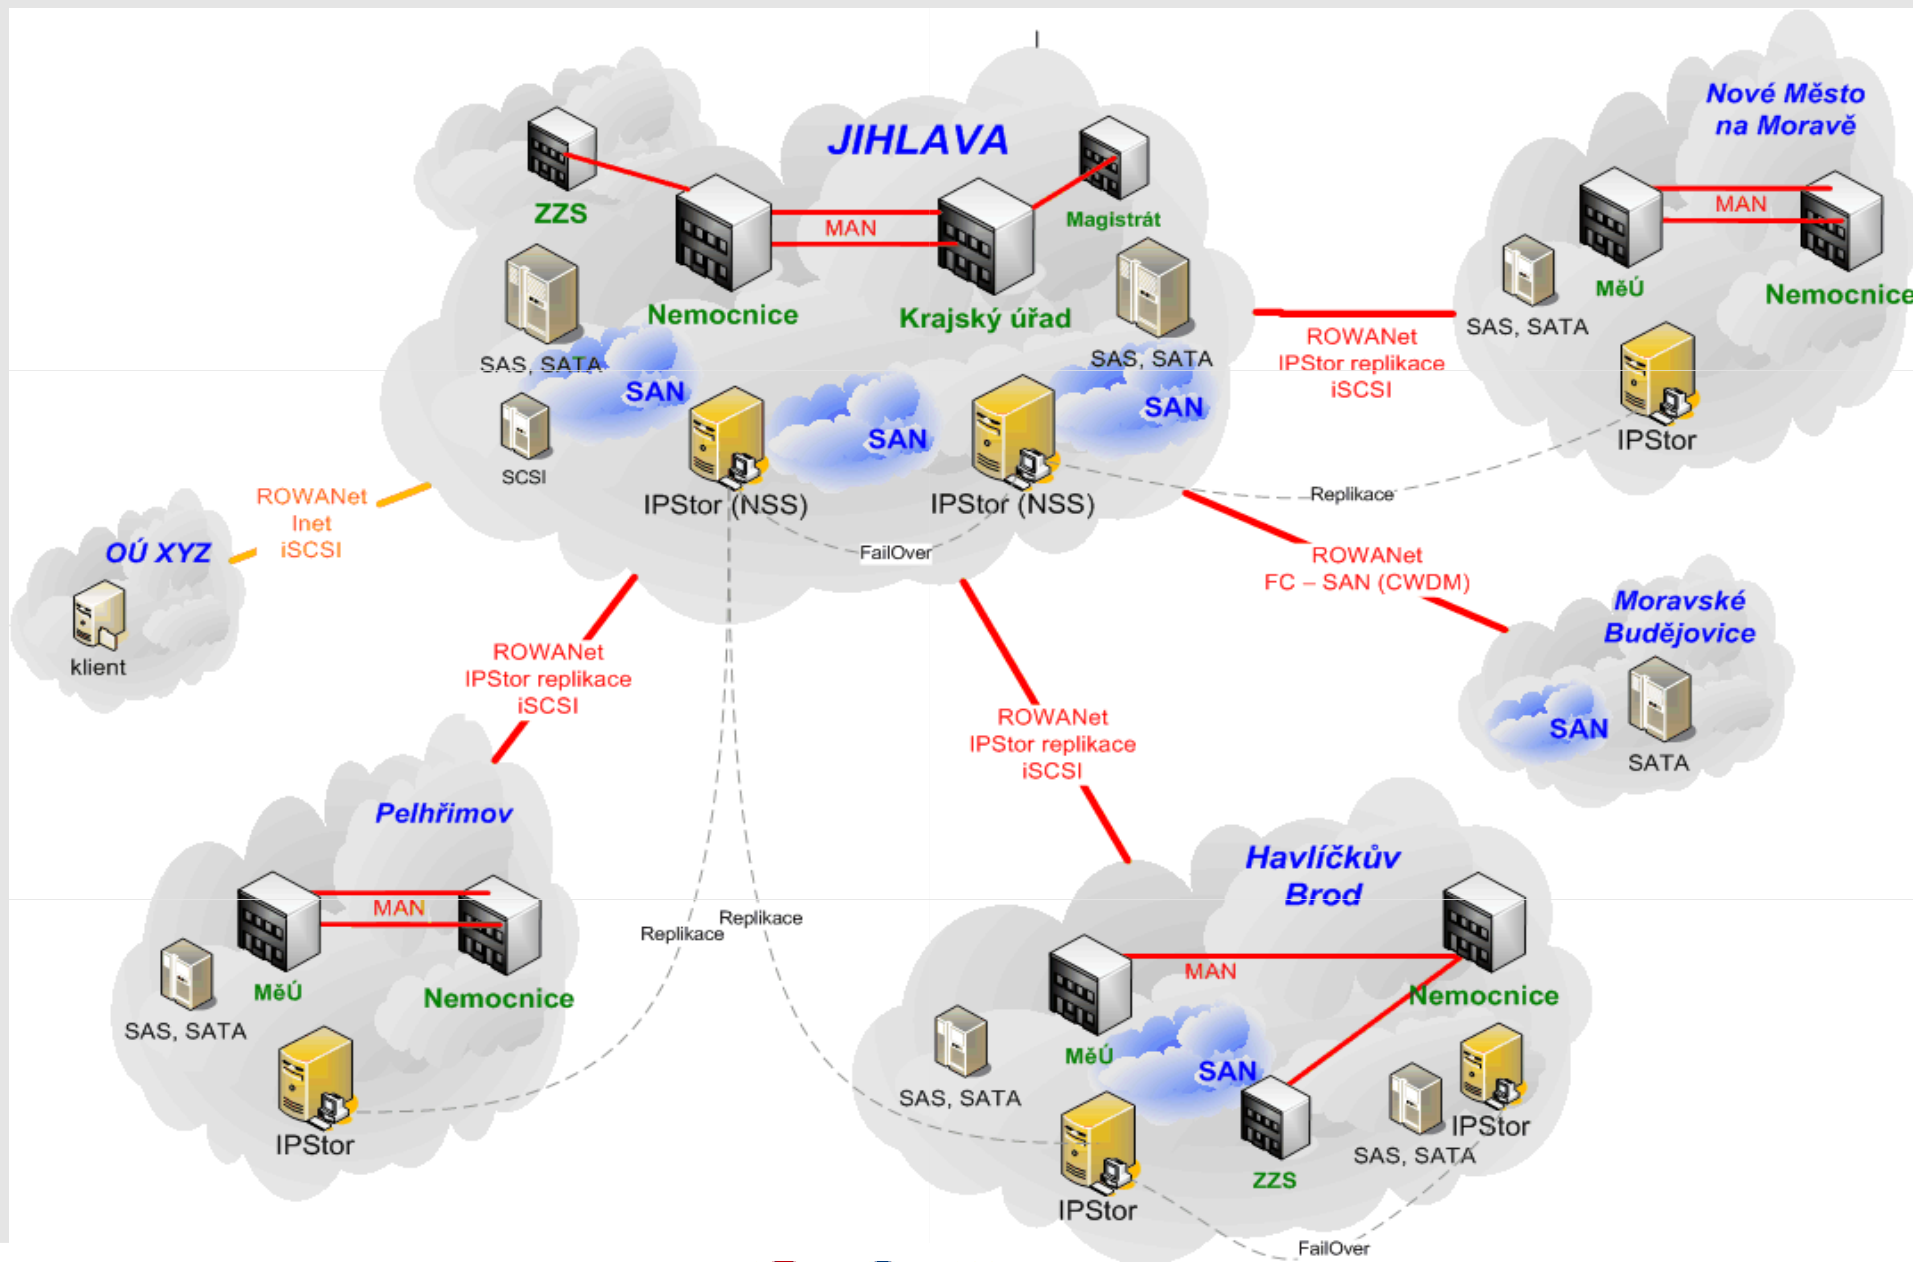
JIHLAVA

ZZS

MAN

Magistrát

Nemocnice

Krajský úřad

SAS, SATA

SAS, SATA

SAN

SCSI

SAN

SAN

IPStor (NSS)

IPStor (NSS)

FailOver

Nové Město na Moravě

MAN

MěÚ

Nemocnice

SAS, SATA

ROWANet IPStor replikace iSCSI

IPStor

Replikace

ROWANet Inet iSCSI

OÚ XYZ

klient

ROWANet FC – SAN (CWDM)

Moravské Budějovice

SAN

SATA

ROWANet IPStor replikace iSCSI

ROWANet IPStor replikace iSCSI

Pelhřimov

MAN

MěÚ

Nemocnice

SAS, SATA

IPStor

Replikace

Replikace

Havlíčkův Brod

MAN

Nemocnice

SAS, SATA

MěÚ

SAN

IPStor

SAS, SATA

ZZS

IPStor

FailOver